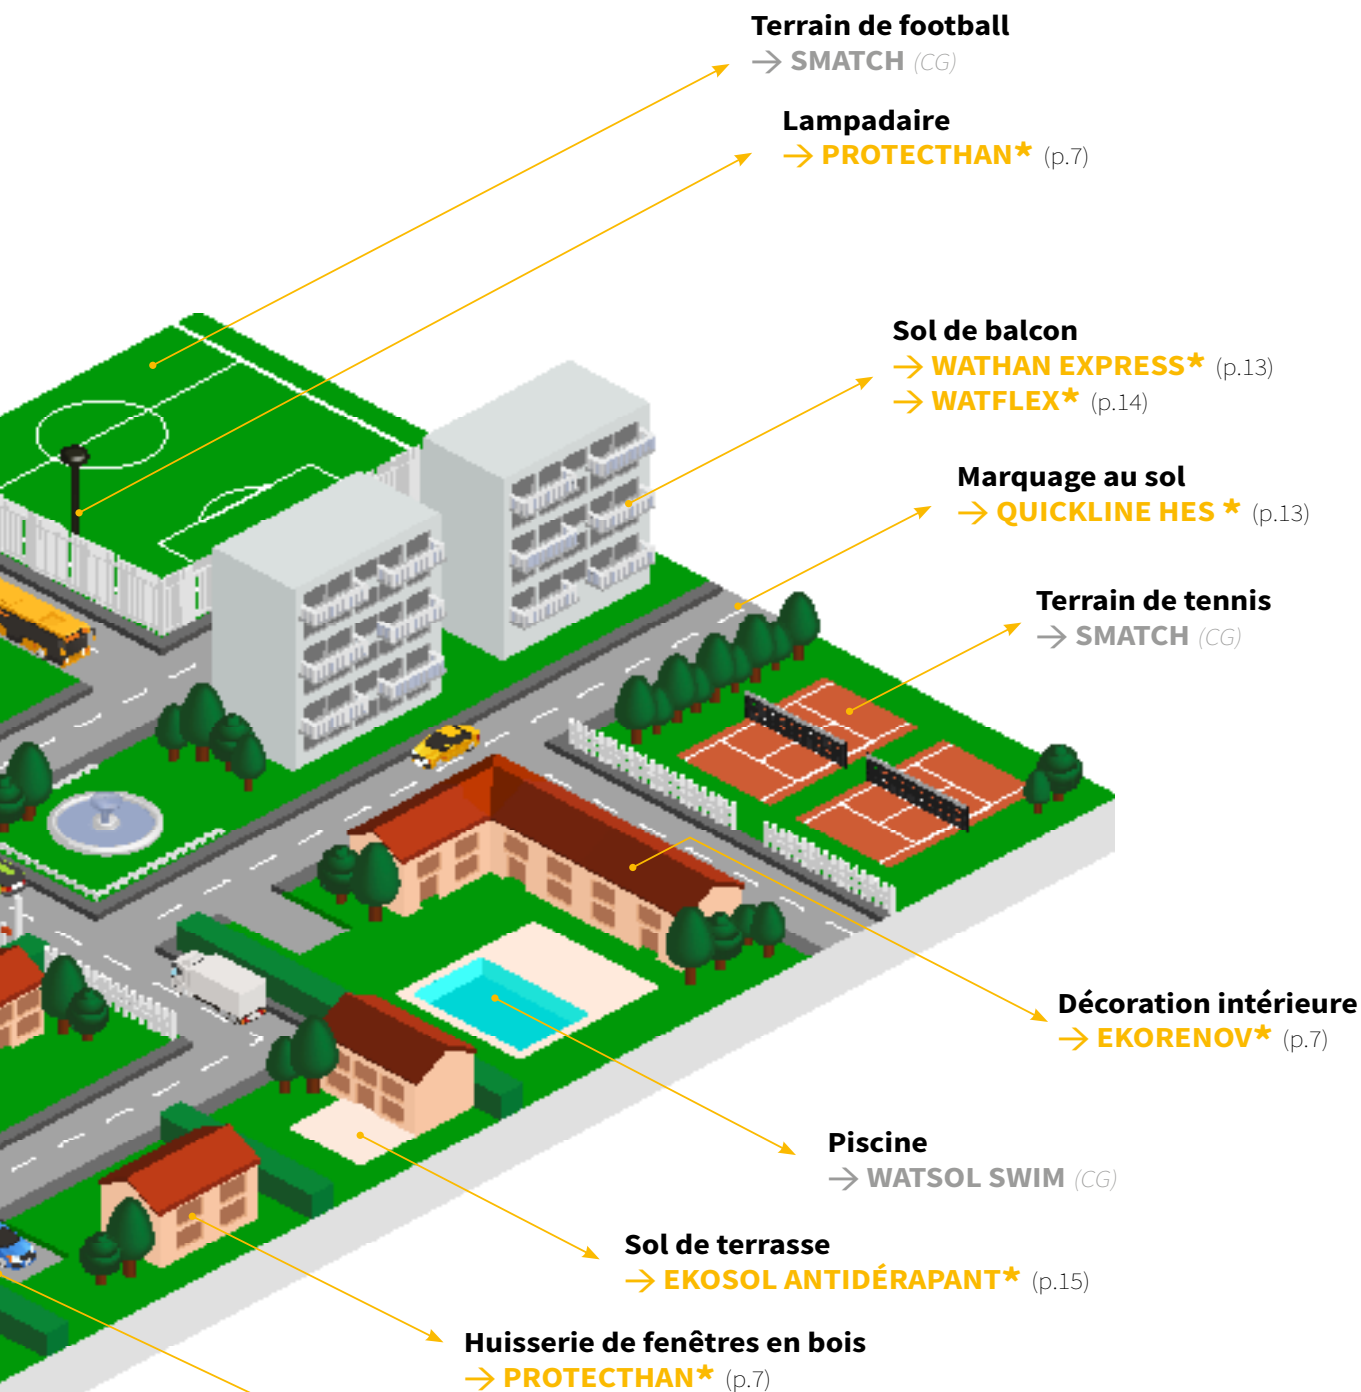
Terrain de football
→ SMATCH (CG)

Lampadaire
→ PROTECTHAN* (p.7)

Sol de balcon
→ WATHAN EXPRESS* (p.13)
→ WATFLEX* (p.14)

Marquage au sol
→ QUICKLINE HES * (p.13)

Terrain de tennis
→ SMATCH (CG)

Décoration intérieure
→ EKORENOV* (p.7)

Piscine
→ WATSOL SWIM (CG)

Sol de terrasse
→ EKOSOL ANTIDÉRAPANT* (p.15)

Huisserie de fenêtres en bois
→ PROTECTHAN* (p.7)